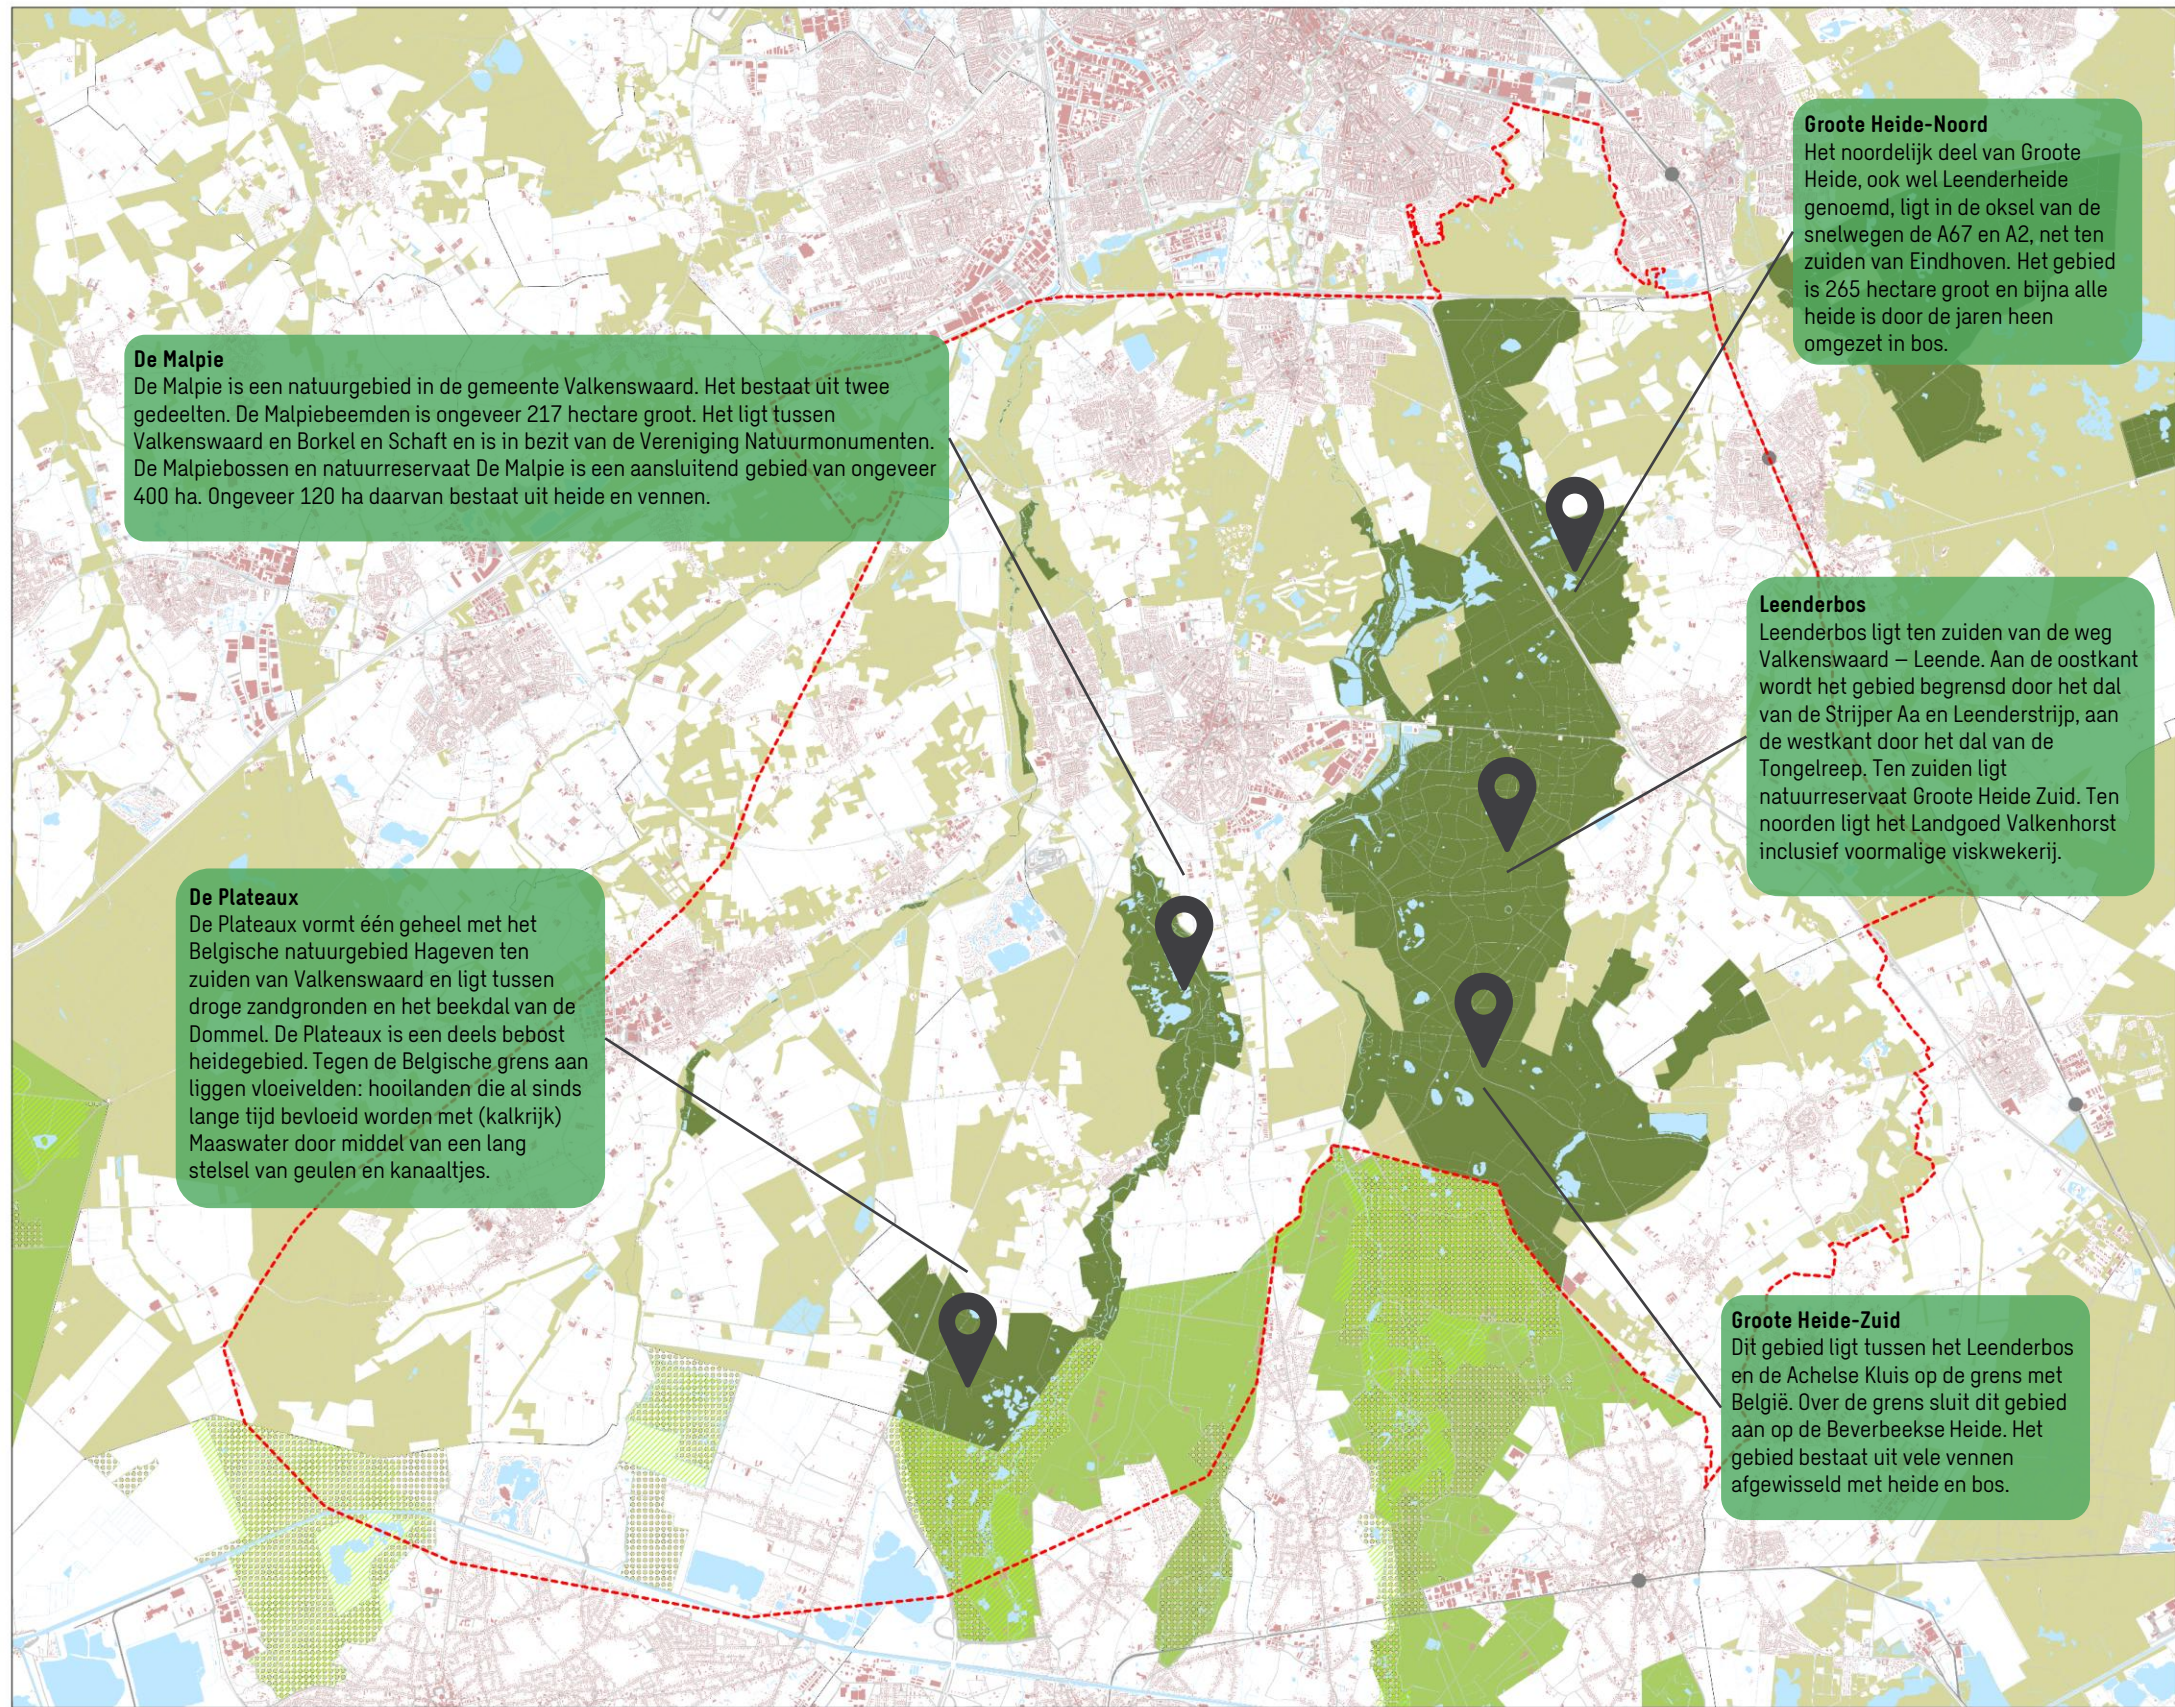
Groote Heide-Noord
Het noordelijk deel van Groote Heide, ook wel Leenderheide genoemd, ligt in de oksel van de snelwegen de A67 en A2, net ten zuiden van Eindhoven. Het gebied is 265 hectare groot en bijna alle heide is door de jaren heen omgezet in bos.

De Malpie
De Malpie is een natuurgebied in de gemeente Valkenswaard. Het bestaat uit twee gedeelten. De Malpiebeemden is ongeveer 217 hectare groot. Het ligt tussen Valkenswaard en Borkel en Schaft en is in bezit van de Vereniging Natuurmonumenten. De Malpiebossen en natuurreservaat De Malpie is een aansluitend gebied van ongeveer 400 ha. Ongeveer 120 ha daarvan bestaat uit heide en vennen.

Leenderbos
Leenderbos ligt ten zuiden van de weg Valkenswaard – Leende. Aan de oostkant wordt het gebied begrensd door het dal van de Strijper Aa en Leenderstrijp, aan de westkant door het dal van de Tongelreep. Ten zuiden ligt natuurreservaat Groote Heide Zuid. Ten noorden ligt het Landgoed Valkenhorst inclusief voormalige viskwekerij.

De Plateaux
De Plateaux vormt één geheel met het Belgische natuurgebied Hageven ten zuiden van Valkenswaard en ligt tussen droge zandgronden en het beekdal van de Dommel. De Plateaux is een deels bebost heidegebied. Tegen de Belgische grens aan liggen vloeivelden: hooilanden die al sinds lange tijd bevloeid worden met (kalkrijk) Maaswater door middel van een lang stelsel van geulen en kanaaltjes.

Groote Heide-Zuid
Dit gebied ligt tussen het Leenderbos en de Achelse Kluis op de grens met België. Over de grens sluit dit gebied aan op de Beverbeekse Heide. Het gebied bestaat uit vele vennen afgewisseld met heide en bos.